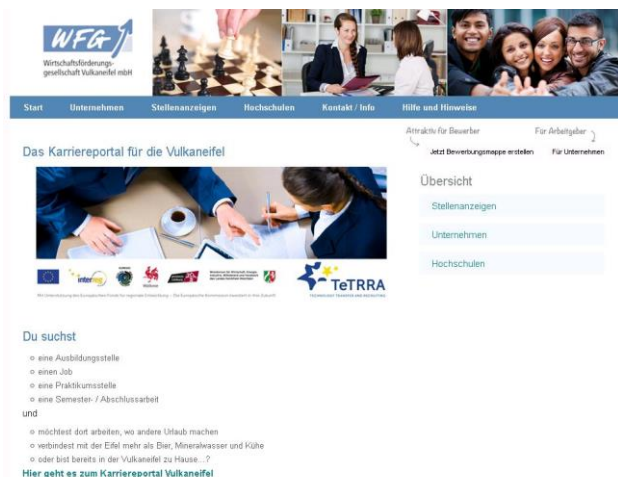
WFG

Wirtschaftsförderungsgesellschaft Vulkaneifel mbH

Start Unternehmen Stellenanzeigen Hochschulen Kontakt / Info Hilfe und Hinweise

Attraktiv für Bewerber

Für Arbeitgeber

Jetzt Bewerbungsmappe erstellen

Für Unternehmen

Das Karriereportal für die Vulkaneifel

interreg

TeTRRA

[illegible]

Übersicht

Stellenanzeigen

Unternehmen

Hochschulen

Du suchst

eine Ausbildungsstelle

einen Job

eine Praktikumsstelle

eine Semester- / Abschlussarbeit

und

möchtest dort arbeiten, wo andere Urlaub machen

verbindest mit der Eifel mehr als Bier, Mineralwasser und Kühe

oder bist bereits in der Vulkaneifel zu Hause...?

Hier geht es zum Karriereportal Vulkaneifel